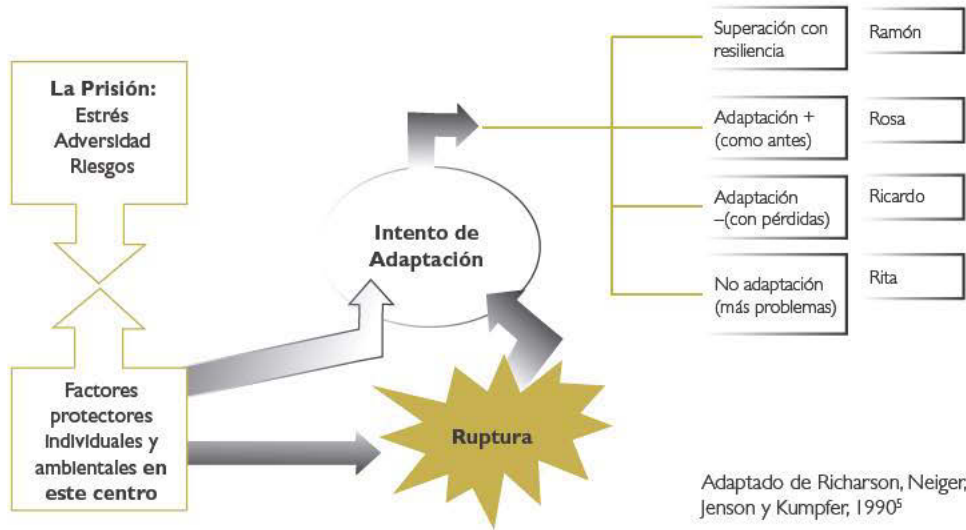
La Prisión:
Estrés
Adversidad
Riesgos

Factores protectores individuales y ambientales en este centro

Intento de Adaptación

Ruptura

Superación con resiliencia

Ramón

Adaptación + (como antes)

Rosa

Adaptación –(con pérdidas)

Ricardo

No adaptación (más problemas)

Rita

Adaptado de Richarson, Neiger, Jenson y Kumpfer, 1990$^5$